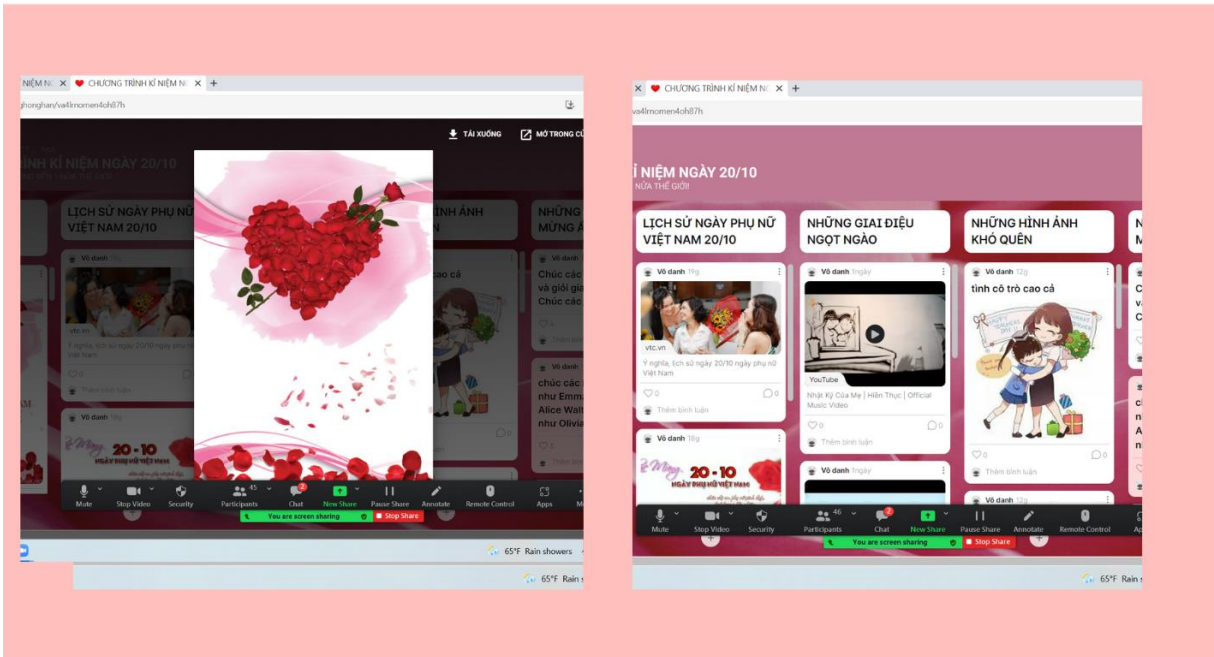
NIỆM NG × CHƯƠNG TRÌNH KÍ NIỆM NG × +

ghonghan/va4lmomen4oh87h

TẢI XUỐNG

MỞ TRONG CỬ

NH KỈ NIỆM NGÀY 20/10

LỊCH SỬ NGÀY PHỤ NỮ VIỆT NAM 20/10

HÌNH ẢNH N

NHỮNG MỪNG Ả

Vô danh

vtc.vn

Ý nghĩa, lịch sử ngày 20/10 ngày phụ nữ Việt Nam

Thêm bình luận

Vô danh

20-10

NGÀY PHỤ NỮ VIỆT NAM

cao cả

Chúc các và giỏi giả Chúc các

chúc các như Emm Alice Walt như Olivia

Mute

Stop Video

Security

45

Participants

2

Chat

New Share

Pause Share

Annotate

Remote Control

Apps

You are screen sharing

Stop Share

65°F Rain showers

65°F Rain s

× CHƯƠNG TRÌNH KÍ NIỆM NG × +

va4lmomen4oh87h

Í NIỆM NGÀY 20/10

NỬA THẾ GIỚI!!

LỊCH SỬ NGÀY PHỤ NỮ VIỆT NAM 20/10

NHỮNG GIAI ĐIỆU NGỌT NGÀO

NHỮNG HÌNH ẢNH KHÓ QUÊN

Vô danh 19g

vtc.vn

Ý nghĩa, lịch sử ngày 20/10 ngày phụ nữ Việt Nam

0

0

Thêm bình luận

Vô danh 18g

20-10

NGÀY PHỤ NỮ VIỆT NAM

Vô danh 1ngày

YouTube

Nhật Ký Của Mẹ | Hiền Thục | Official Music Video

0

0

Thêm bình luận

Vô danh 1ngày

Vô danh 12g

tình cô trò cao cả

0

0

Thêm bình luận

Vô danh 12g

Mute

Stop Video

Security

46

Participants

2

Chat

New Share

Pause Share

Annotate

Remote Control

You are screen sharing

Stop Share

65°F Rain s